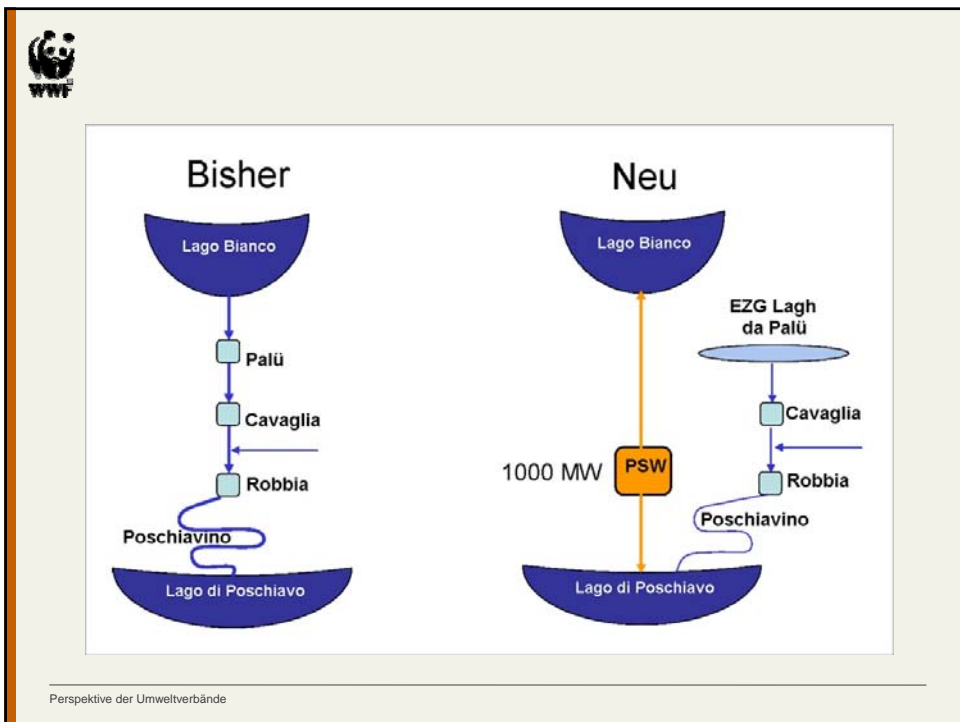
WWF

Bisher

Lago Bianco

Palü

Cavaglia

Robbia

Poschiavino

Lago di Poschiavo

Neu

Lago Bianco

EZG Lagh da Palü

Cavaglia

1000 MW

PSW

Robbia

Poschiavino

Lago di Poschiavo

Perspektive der Umweltverbände